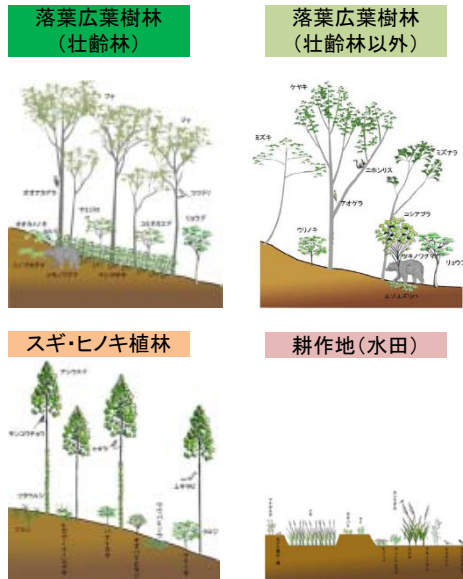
落葉広葉樹林
（壮齢林）

落葉広葉樹林
（壮齢林以外）

ブナ
オオアカゲラ
ミズナラ
クマゲラ
コナラ
ヤマガラ
ツキノワグマ
ホオジロ
コゲラ
リョウブ
ウリノキ

ケヤキ
ミズキ
ニホンリス
アオゲラ
ミズナラ
コシアブラ
ウリノキ
ツキノワグマ
リョウブ
エゾエンゴサク

スギ・ヒノキ植林

アシタカ
キジ
ヒノキ
ムササビ
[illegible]

耕作地（水田）

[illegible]